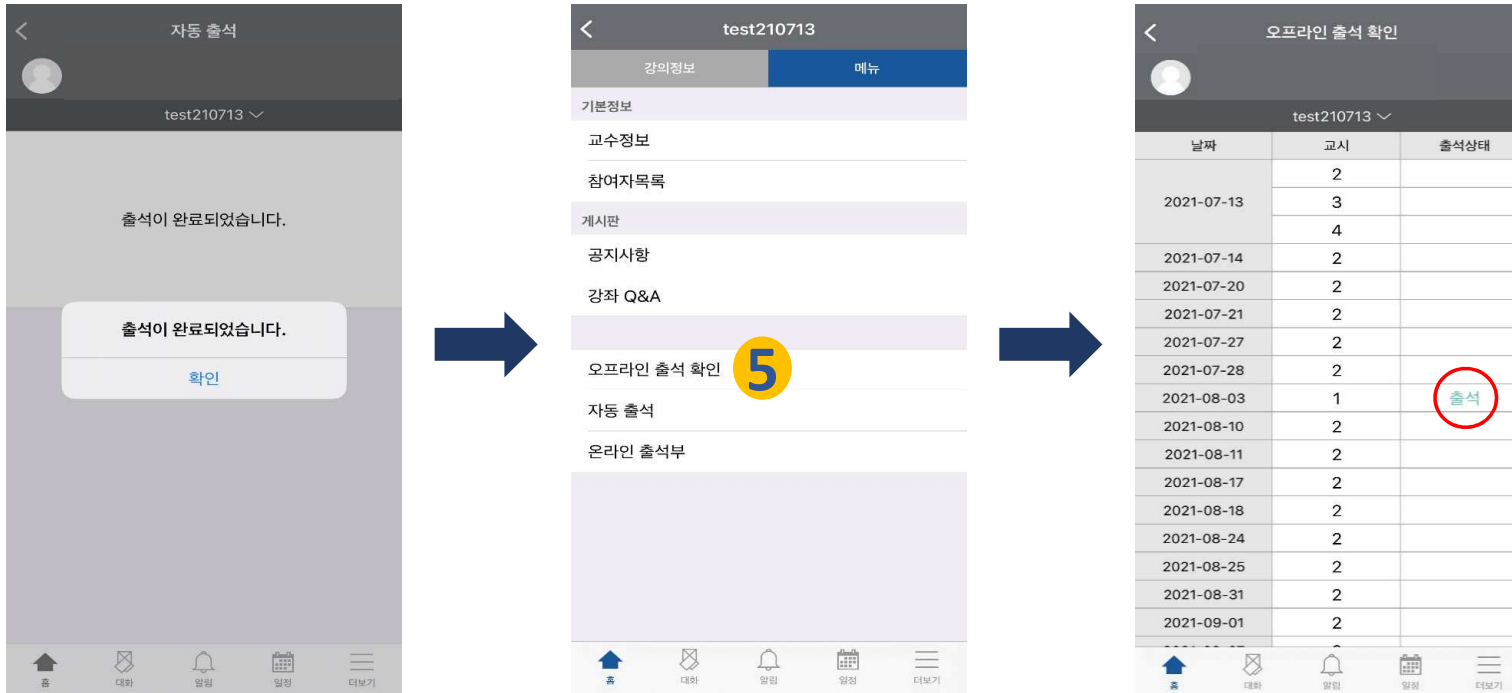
자동 출석

test210713

출석이 완료되었습니다.

출석이 완료되었습니다.

확인

홈 대화 알림 일정 더보기

test210713

강의정보 메뉴

기본정보

교수정보

참여자목록

게시판

공지사항

강좌 Q&A

오프라인 출석 확인 5

자동 출석

온라인 출석부

홈 대화 알림 일정 더보기

오프라인 출석 확인

test210713

| 날짜 | 교시 | 출석상태 |
|---|---|---|
| 2021-07-13 | 2 | |
| | 3 | |
| | 4 | |
| 2021-07-14 | 2 | |
| 2021-07-20 | 2 | |
| 2021-07-21 | 2 | |
| 2021-07-27 | 2 | |
| 2021-07-28 | 2 | |
| 2021-08-03 | 1 | 출석 |
| 2021-08-10 | 2 | |
| 2021-08-11 | 2 | |
| 2021-08-17 | 2 | |
| 2021-08-18 | 2 | |
| 2021-08-24 | 2 | |
| 2021-08-25 | 2 | |
| 2021-08-31 | 2 | |
| 2021-09-01 | 2 | |
| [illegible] | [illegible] | |

홈 대화 알림 일정 더보기